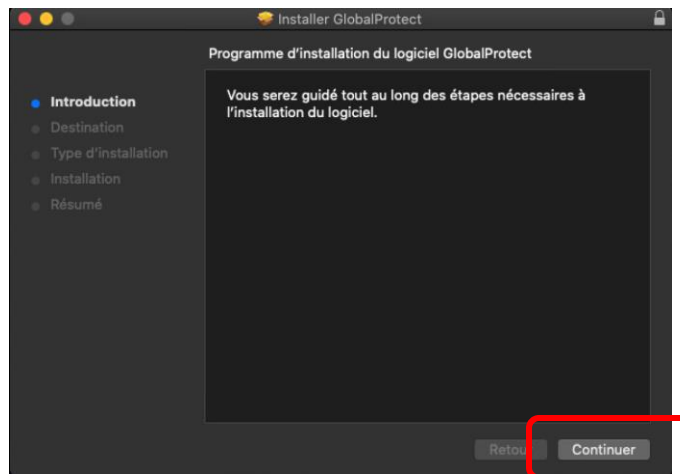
Installer GlobalProtect

Programme d'installation du logiciel GlobalProtect

Introduction
Destination
Type d'installation
Installation
Résumé

Vous serez guidé tout au long des étapes nécessaires à l'installation du logiciel.

Retou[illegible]
Continuer